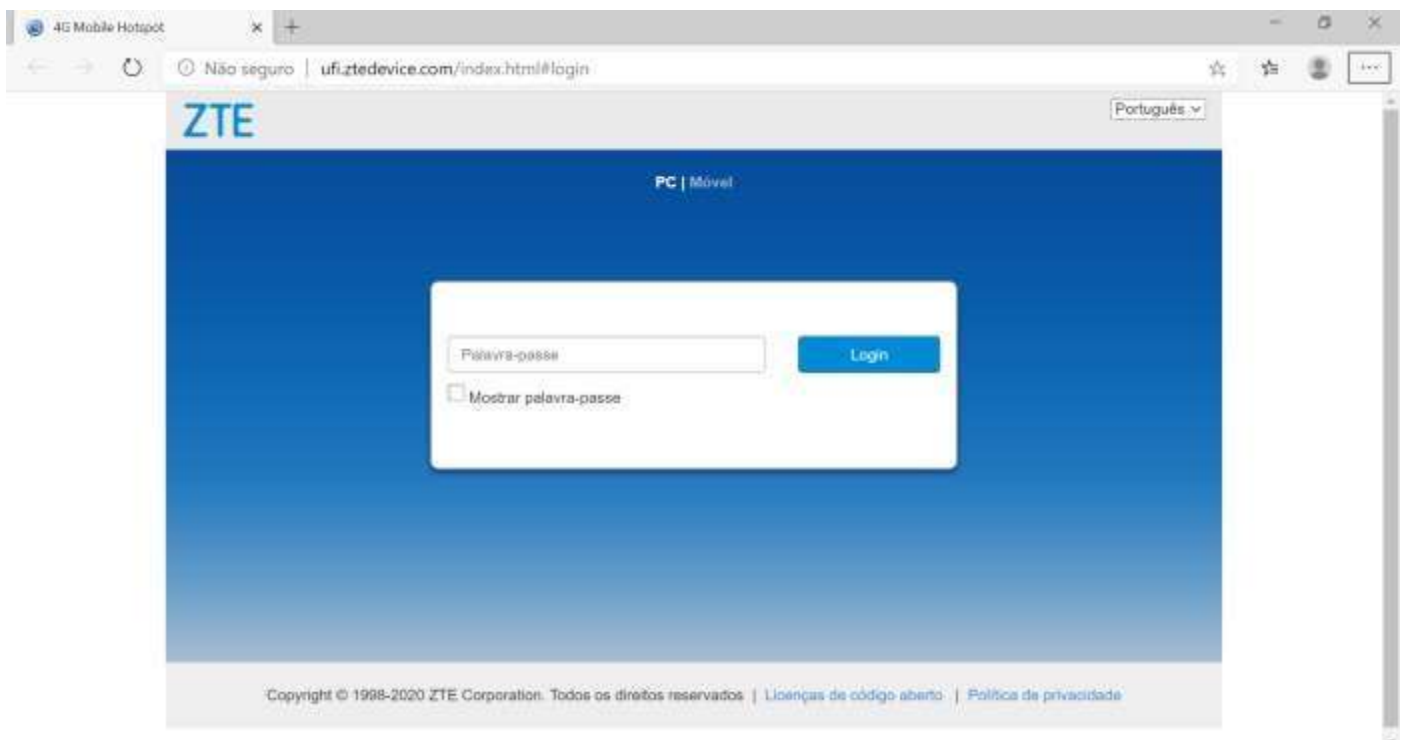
4G Mobile Hotspot

Não seguro | ufi.ztedevice.com/index.html#login

ZTE

Português

PC | Móvel

Palavra-passe

Login

Mostrar palavra-passe

Copyright © 1998-2020 ZTE Corporation. Todos os direitos reservados | Licenças de código aberto | Política de privacidade